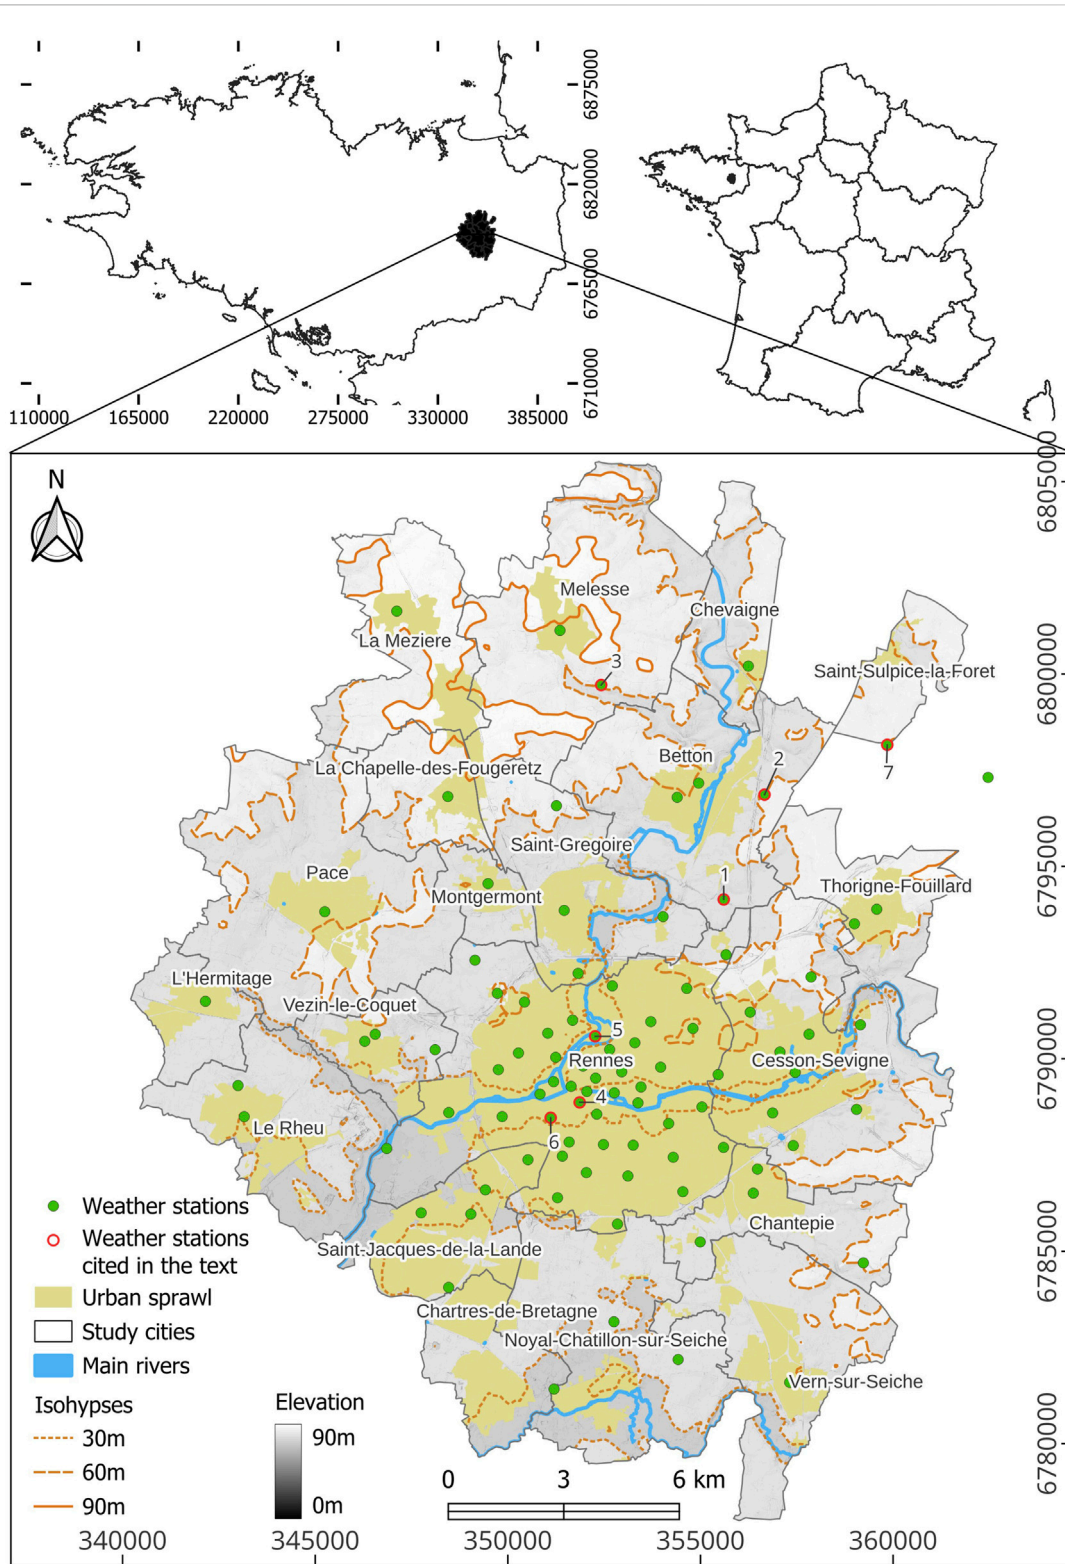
6875000
6820000
6765000
6710000
110000 165000 220000 275000 330000 385000

N

6805000
6800000
6795000
6790000
6785000
6780000

Melesse
La Meziere
Chevaigne
3
Saint-Sulpice-la-Foret
7
Betton
2
La Chapelle-des-Fougeretz
Saint-Gregoire
1
Pace
Montgermont
Thorigne-Fouillard
L'Hermitage
Vezin-le-Coquet
5
Rennes
Cesson-Sevigne
4
Le Rheu
6
Chantepie
Saint-Jacques-de-la-Lande
Chartres-de-Bretagne
Noyal-Chatillon-sur-Seiche
Vern-sur-Seiche

Weather stations
Weather stations cited in the text
Urban sprawl
Study cities
Main rivers

Isohypses
30m
60m
90m

Elevation
90m
0m

0 3 6 km

340000 345000 350000 355000 360000